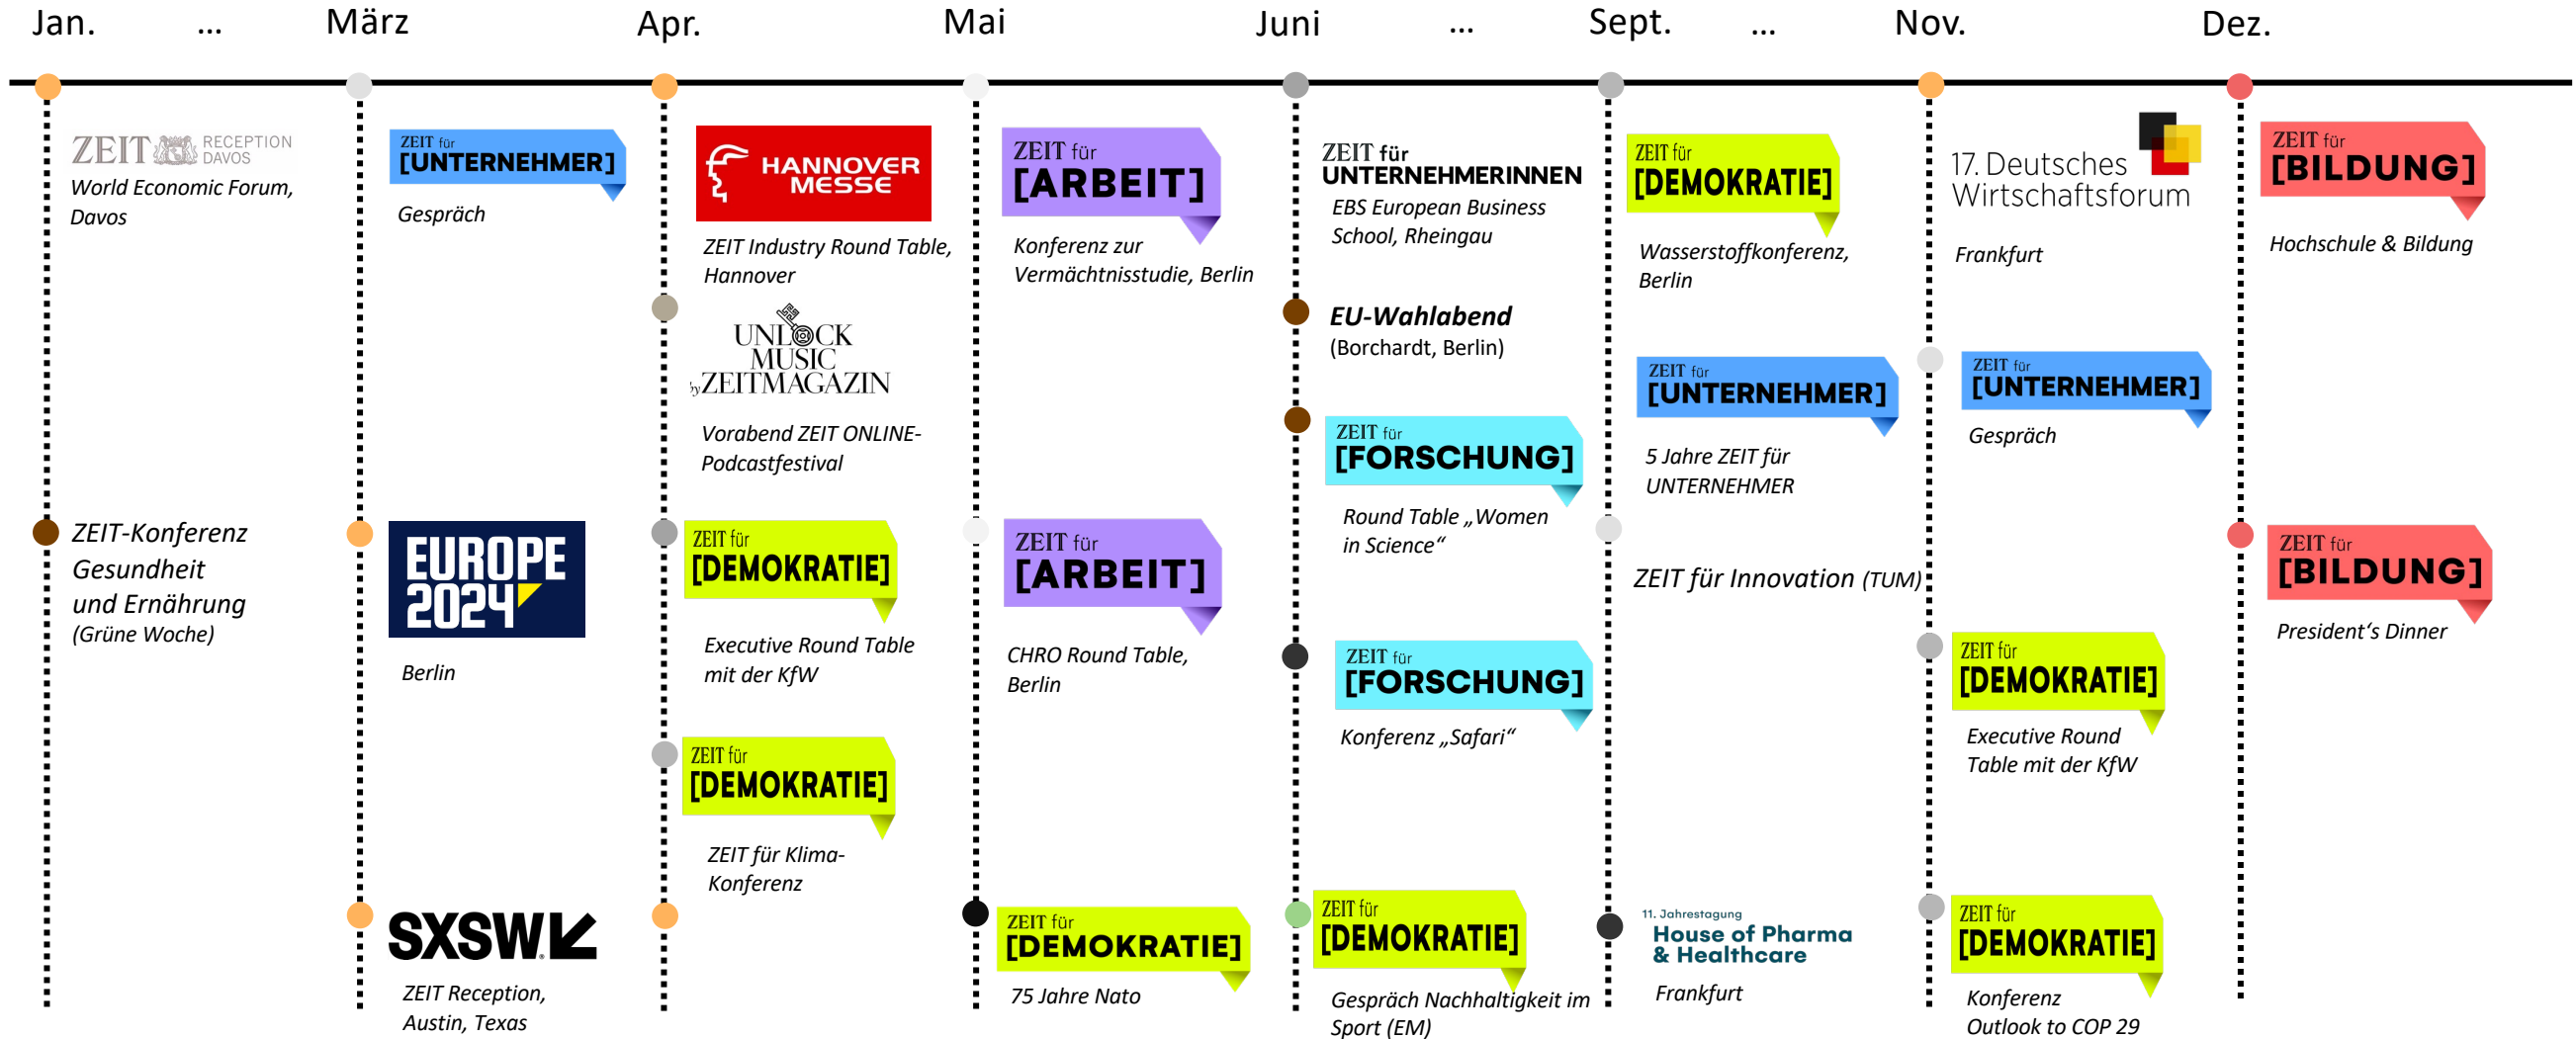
Jan. ... März Apr. Mai Juni ... Sept. ... Nov. Dez.

ZEIT RECEPTION DAVOS
World Economic Forum, Davos

ZEIT-Konferenz Gesundheit und Ernährung (Grüne Woche)

ZEIT für [UNTERNEHMER]
Gespräch

EUROPE 2024
Berlin

SXSW
ZEIT Reception, Austin, Texas

HANNOVER MESSE
ZEIT Industry Round Table, Hannover

UNLOCK MUSIC by ZEITMAGAZIN
Vorabend ZEIT ONLINE-Podcastfestival

ZEIT für [DEMOKRATIE]
Executive Round Table mit der KfW

ZEIT für [DEMOKRATIE]
ZEIT für Klima-Konferenz

ZEIT für [ARBEIT]
Konferenz zur Vermächtnisstudie, Berlin

ZEIT für [ARBEIT]
CHRO Round Table, Berlin

ZEIT für [DEMOKRATIE]
75 Jahre Nato

ZEIT für UNTERNEHMERINNEN
EBS European Business School, Rheingau

EU-Wahlabend
(Borchardt, Berlin)

ZEIT für [FORSCHUNG]
Round Table „Women in Science“

ZEIT für [FORSCHUNG]
Konferenz „Safari“

ZEIT für [DEMOKRATIE]
Gespräch Nachhaltigkeit im Sport (EM)

ZEIT für [DEMOKRATIE]
Wasserstoffkonferenz, Berlin

ZEIT für [UNTERNEHMER]
5 Jahre ZEIT für UNTERNEHMER

ZEIT für Innovation (TUM)

11. Jahrestagung House of Pharma & Healthcare
Frankfurt

17. Deutsches Wirtschaftsforum
Frankfurt

ZEIT für [UNTERNEHMER]
Gespräch

ZEIT für [DEMOKRATIE]
Executive Round Table mit der KfW

ZEIT für [DEMOKRATIE]
Konferenz Outlook to COP 29

ZEIT für [BILDUNG]
Hochschule & Bildung

ZEIT für [BILDUNG]
President‘s Dinner